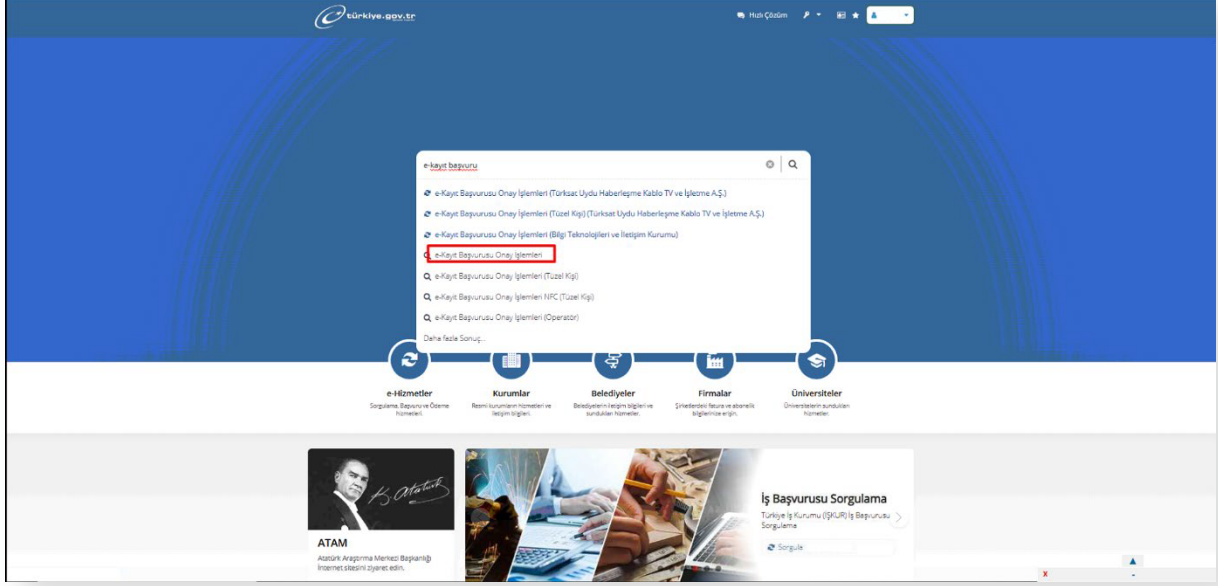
türkiye.gov.tr

Hızlı Çözüm

e-kayıt başvuru

e-Kayıt Başvurusu Onay İşlemleri (Türksat Uydu Haberleşme Kablo TV ve İşletme A.Ş.)

e-Kayıt Başvurusu Onay İşlemleri (Tüzel Kişi) (Türksat Uydu Haberleşme Kablo TV ve İşletme A.Ş.)

e-Kayıt Başvurusu Onay İşlemleri (Bilgi Teknolojileri ve İletişim Kurumu)

e-Kayıt Başvurusu Onay İşlemleri

e-Kayıt Başvurusu Onay İşlemleri (Tüzel Kişi)

e-Kayıt Başvurusu Onay İşlemleri NFC (Tüzel Kişi)

e-Kayıt Başvurusu Onay İşlemleri (Operatör)

Daha fazla Sonuç...

e-Hizmetler
Sorgulama, Başvuru ve Ödeme hizmetleri.

Kurumlar
Resmi kurumların hizmetleri ve iletişim bilgileri.

Belediyeler
Belediyelerin iletişim bilgileri ve sundukları hizmetler.

Firmalar
Şirketlerdeki fatura ve abonelik bilgilerinize erişin.

Üniversiteler
Üniversitelerin sundukları hizmetler.

K. Atatürk

ATAM
Atatürk Araştırma Merkezi Başkanlığı İnternet sitesini ziyaret edin.

İş Başvurusu Sorgulama
Türkiye İş Kurumu (İŞKUR) İş Başvurusu Sorgulama

Sorgula